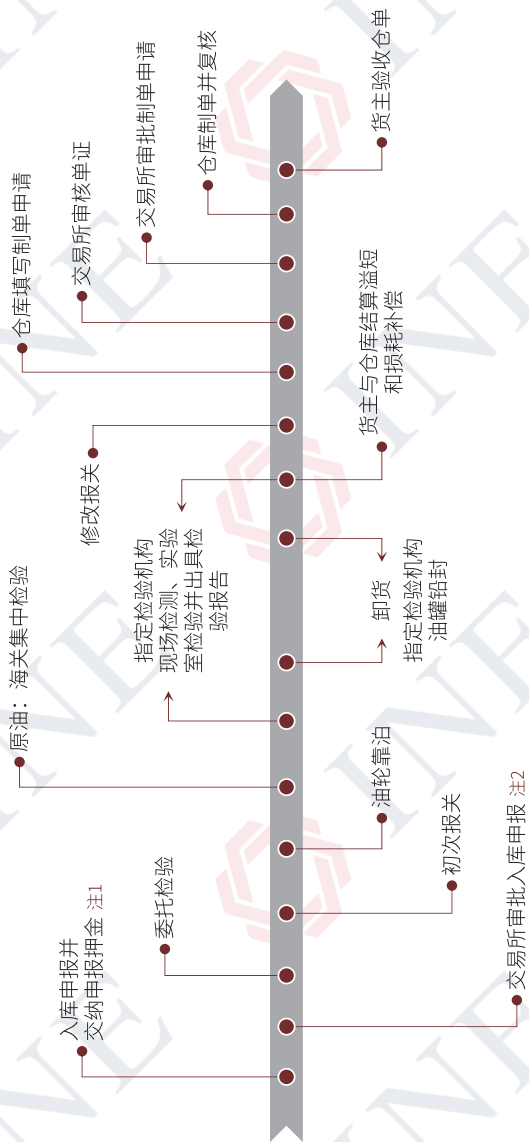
货主验收仓单

仓库制单并复核

交易所审批制单申请

交易所审核单证

仓库填写制单申请

货主与仓库结算溢短和损耗补偿

修改报关

指定检验机构现场检测、实验室检验并出具检验报告

卸货

指定检验机构油罐铅封

原油：海关集中检验

油轮靠泊

初次报关

委托检验

入库申报并交纳申报押金 注1

交易所审批入库申报 注2